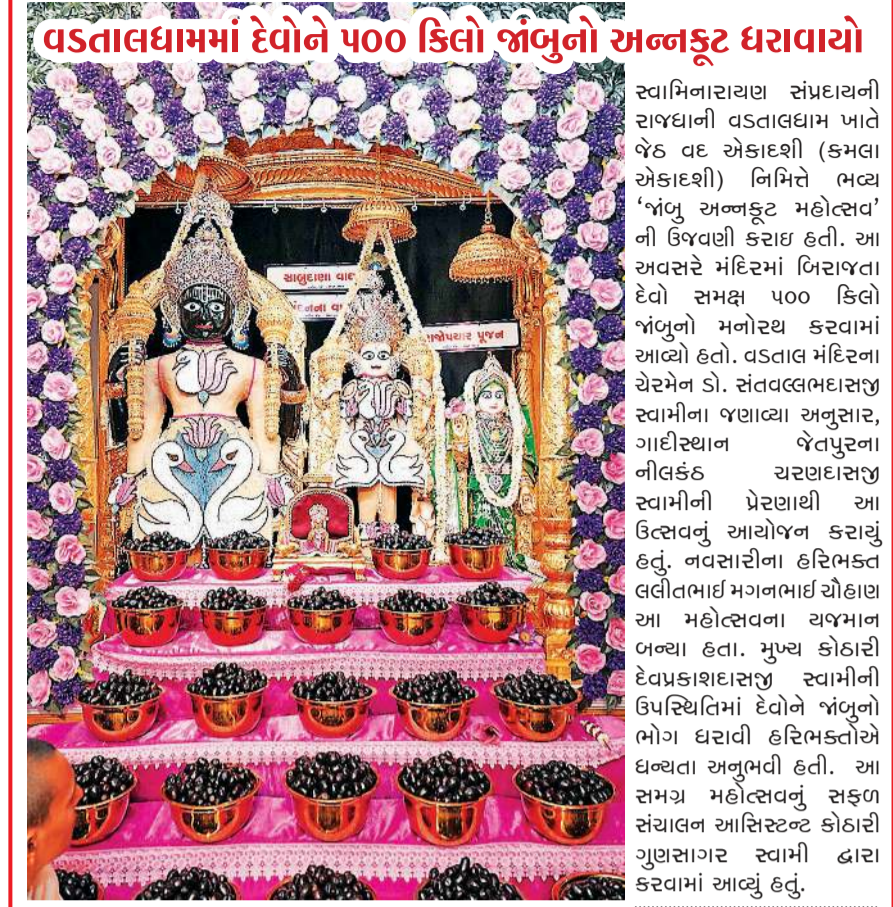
વડતાલધામમાં દેવોને ૫૦૦ કિલો જાંબુનો અન્નકૂટ ધરાવાયો

સ્વામિનારાયણ સંપ્રદાયની રાજધાની વડતાલધામ ખાતે જેઠ વદ એકાદશી (કમલા એકાદશી) નિમિત્તે ભવ્ય 'જાંબુ અન્નકૂટ મહોત્સવ' ની ઉજવણી કરાઇ હતી. આ અવસરે મંદિરમાં બિરાજતા દેવો સમક્ષ ૫૦૦ કિલો જાંબુનો મનોરથ કરવામાં આવ્યો હતો. વડતાલ મંદિરના ચેરમેન ડો. સંતવલ્લભદાસજી સ્વામીના જણાવ્યા અનુસાર, ગાદીસ્થાન જેતપુરના નીલકંઠ ચરણદાસજી સ્વામીની પ્રેરણાથી આ ઉત્સવનું આયોજન કરાયું હતું. નવસારીના હરિભક્ત લલીતભાઈ મગનભાઈ ચૌહાણ આ મહોત્સવના યજમાન બન્યા હતા. મુખ્ય કોઠારી દેવપ્રકાશદાસજી સ્વામીની ઉપસ્થિતિમાં દેવોને જાંબુનો ભોગ ધરાવી હરિભક્તોએ ધન્યતા અનુભવી હતી. આ સમગ્ર મહોત્સવનું સફળ સંચાલન આસિસ્ટન્ટ કોઠારી ગુણસાગર સ્વામી દ્વારા કરવામાં આવ્યું હતું.

સાબુદાણા વાટ
ષોડશોપચાર પૂજન